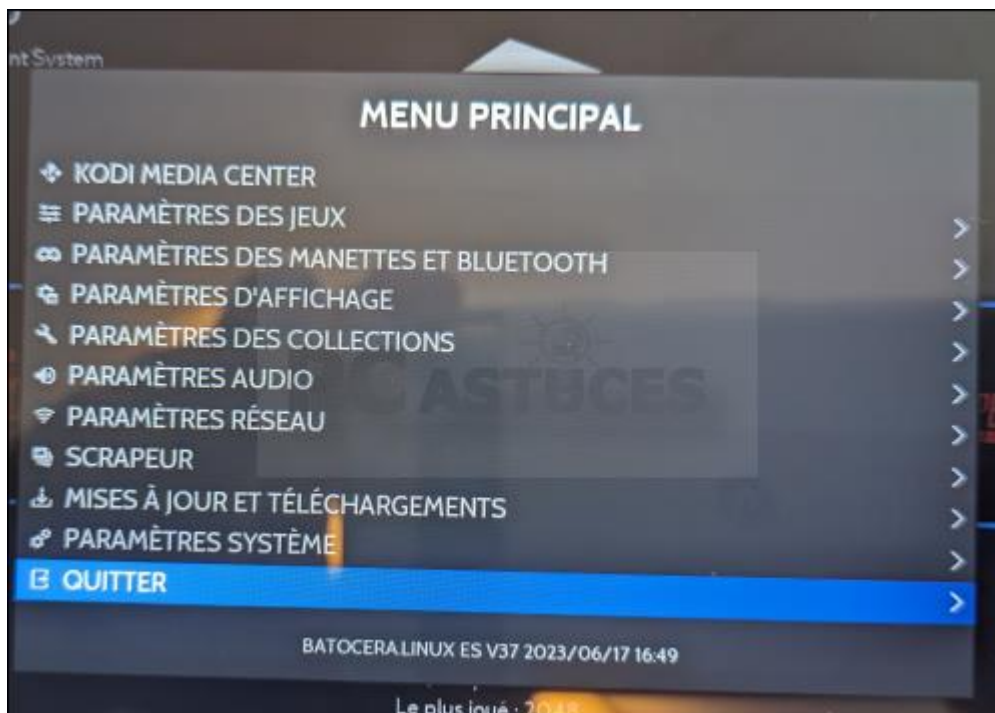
nt System

MENU PRINCIPAL

KODI MEDIA CENTER
PARAMÈTRES DES JEUX
PARAMÈTRES DES MANETTES ET BLUETOOTH
PARAMÈTRES D'AFFICHAGE
PARAMÈTRES DES COLLECTIONS
PARAMÈTRES AUDIO
PARAMÈTRES RÉSEAU
SCRAPEUR
MISES À JOUR ET TÉLÉCHARGEMENTS
PARAMÈTRES SYSTÈME
QUITTER

PC ASTUCES

BATOCERA.LINUX ES V37 2023/06/17 16:49

Le plus joué : 2048